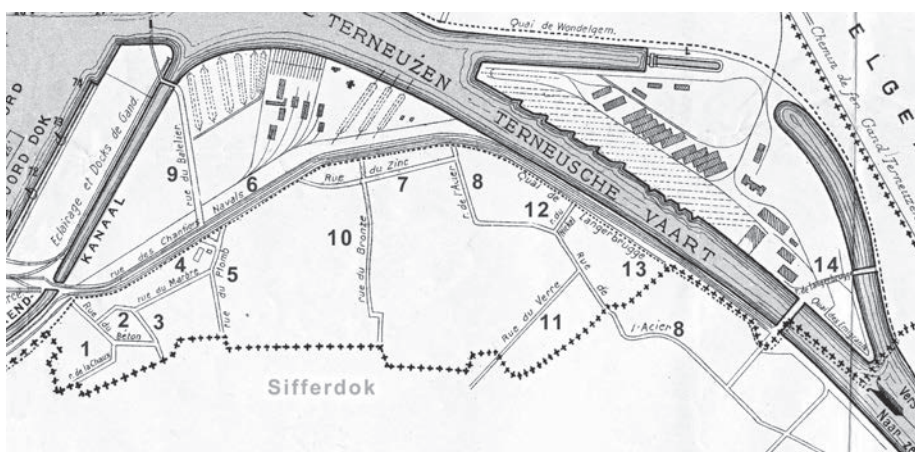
TERNEUZEN
Quai de Wondelgem
E L G E
Chemin de fer Gand Terneuzen
ORD DOK
Eclairage et Docks de Gand
KANAAL
TERNEUSCHE VAART
9
rue du Batelier
6
rue des Chantiers Navals
Rue du Zinc
7
8
r. de l'Acier
Quai de Langerbrugge
12
10
rue du Bronze
4
rue du Marbre
5
rue du Plomb
13
14
Quai des Emboucheurs
2
Rue du Béton
3
1
r. de la Chaux
11
Rue du Verre
Rue de l'Acier
8
Sifferdok
Naar
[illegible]
END